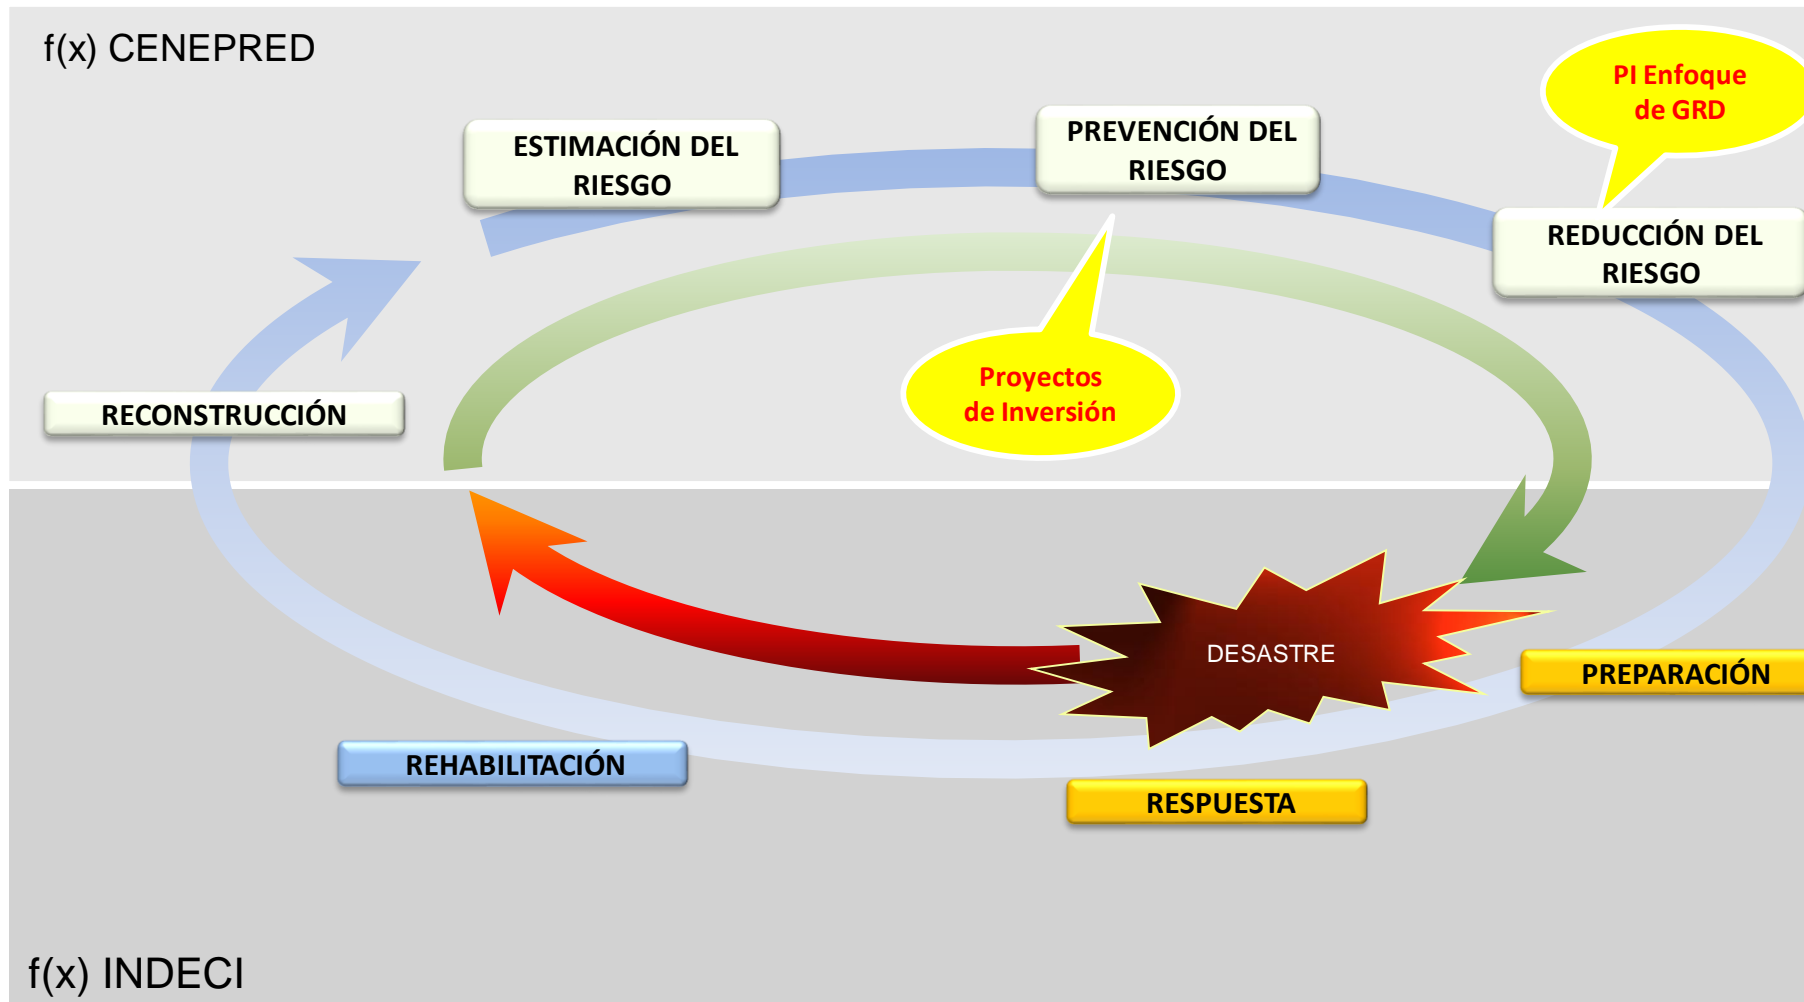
f(x) CENEPRED

PI Enfoque de GRD

ESTIMACIÓN DEL RIESGO

PREVENCIÓN DEL RIESGO

REDUCCIÓN DEL RIESGO

RECONSTRUCCIÓN

Proyectos de Inversión

DESASTRE

PREPARACIÓN

REHABILITACIÓN

RESPUESTA

f(x) INDECI